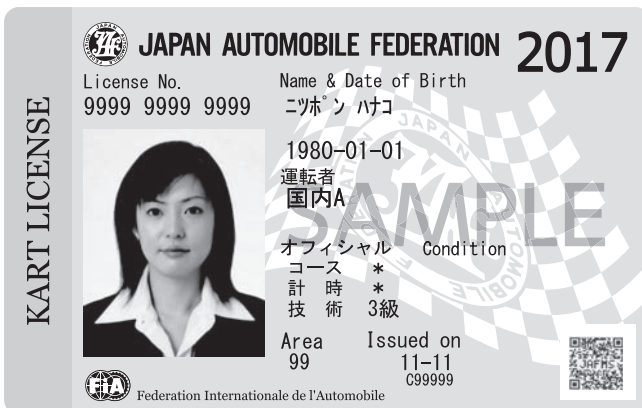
JAPAN AUTOMOBILE FEDERATION 2017

KART LICENSE

License No.
9999 9999 9999

Name & Date of Birth
ﾆﾂﾎﾟﾝ ﾊﾅｺ

1980-01-01

運転者
国内A

SAMPLE

オフィシャル Condition
コース ＊
計 時 ＊
技 術 3級

Area
99

Issued on
11-11
C99999

JAPAN AUTOMOBILE

FIA

Federation Internationale de l'Automobile